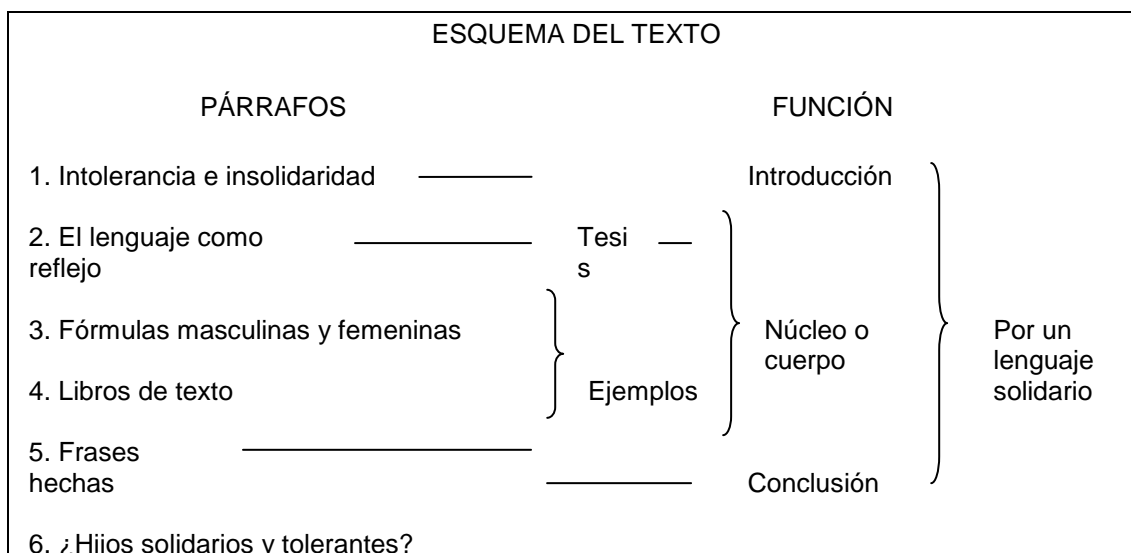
ESQUEMA DEL TEXTO

PÁRRAFOS

FUNCIÓN

1. Intolerancia e insolidaridad

Introducción

2. El lenguaje como reflejo

Tesi s

3. Fórmulas masculinas y femeninas

4. Libros de texto

Ejemplos

Núcleo o cuerpo

Por un lenguaje solidario

5. Frases hechas

Conclusión

6. ¿Hijos solidarios y tolerantes?